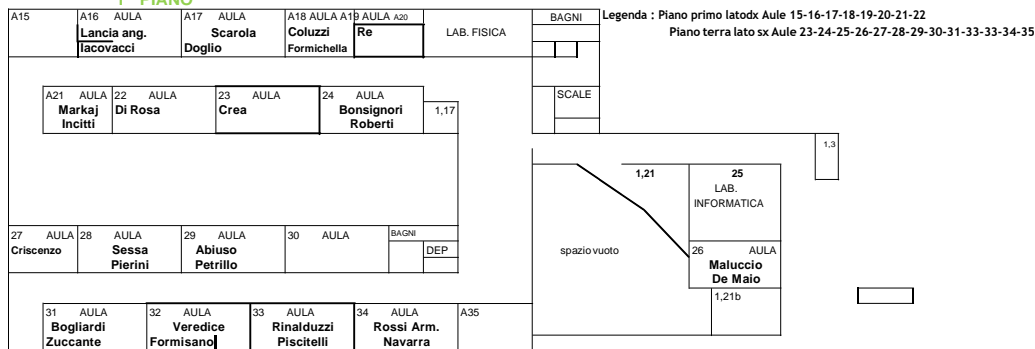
1° PIANO

Legenda : Piano primo latodx Aule 15-16-17-18-19-20-21-22
Piano terra lato sx Aule 23-24-25-26-27-28-29-30-31-33-33-34-35

A15

A16 AULA
Lancia ang.
Iacovacci

A17 AULA
Scarola
Doglio

A18 AULA
Coluzzi
Formichella

A19 AULA
Re

A20

LAB. FISICA

BAGNI

A21 AULA
Markaj
Incitti

22 AULA
Di Rosa

23 AULA
Crea

24 AULA
Bonsignori
Roberti

1,17

SCALE

1,3

1,21

25
LAB.
INFORMATICA

spazio vuoto

26 AULA
Maluccio
De Maio

1,21b

27 AULA
Criscenzo

28 AULA
Sessa
Pierini

29 AULA
Abiuso
Petrillo

30 AULA

BAGNI

DEP

31 AULA
Bogliardi
Zuccante

32 AULA
Veredice
Formisano

33 AULA
Rinalduzzi
Piscitelli

34 AULA
Rossi Arm.
Navarra

A35